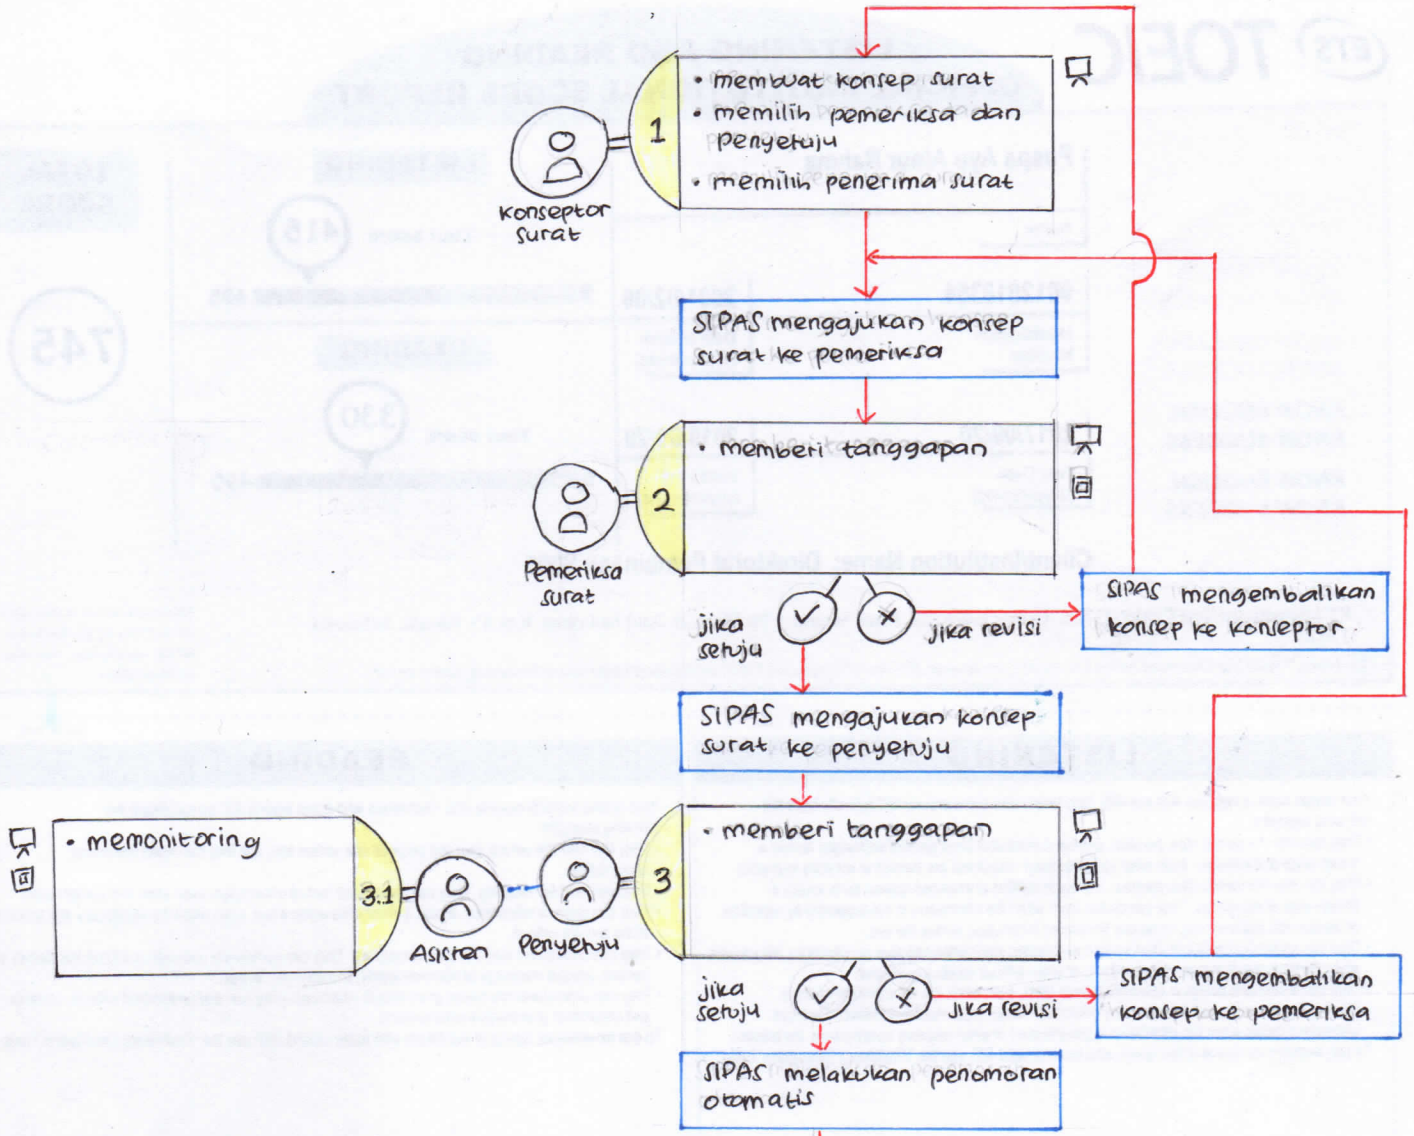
1
• membuat konsep surat
• memilih pemeriksa dan penyetuju
• memilih penerima surat

Konseptor surat

SIPAS mengajukan konsep surat ke pemeriksa

2
• memberi tanggapan

Pemeriksa surat

jika setuju

jika revisi

SIPAS mengembalikan konsep ke konseptor

SIPAS mengajukan konsep surat ke penyetuju

• memonitoring

3.1

Asisten

Penyetuju

3
• memberi tanggapan

jika setuju

jika revisi

SIPAS mengembalikan konsep ke pemeriksa

SIPAS melakukan penomoran otomatis